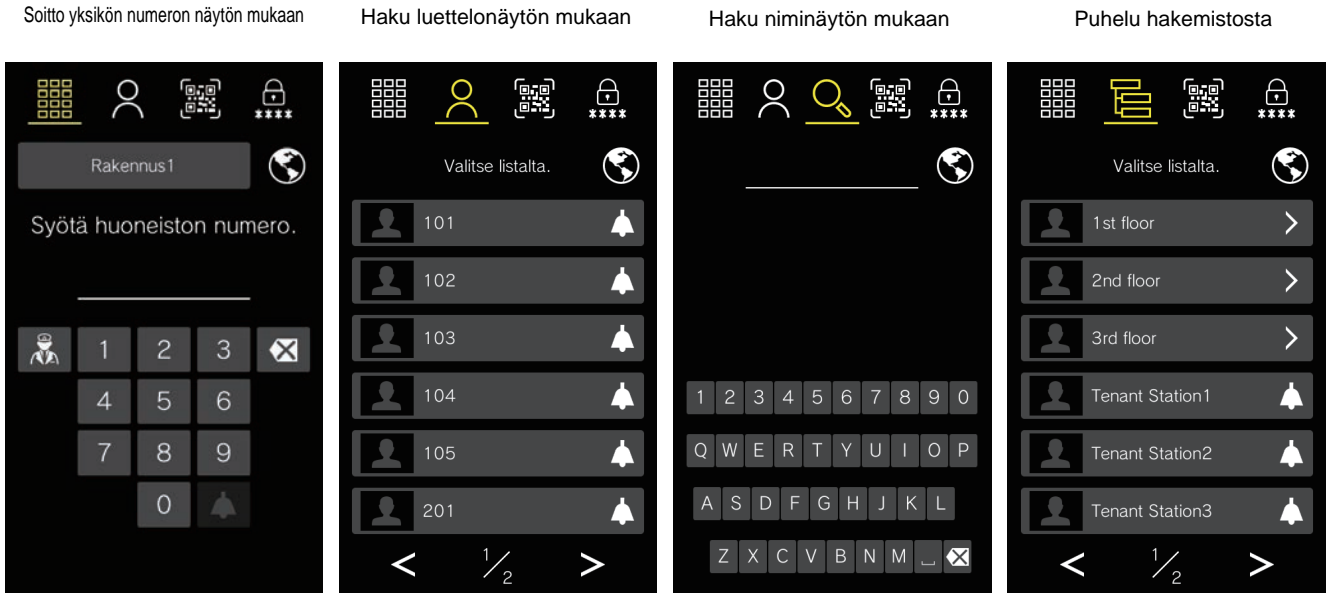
Soitto yksikön numeron näytön mukaan

****

Rakennus1

Syötä huoneiston numero.

1 2 3
4 5 6
7 8 9
0

Haku luettelonäytön mukaan

****

Valitse listalta.

101
102
103
104
105
201

< $\frac{1}{2}$ >

Haku niminäytön mukaan

****

1 2 3 4 5 6 7 8 9 0
Q W E R T Y U I O P
A S D F G H J K L
Z X C V B N M

Puhelu hakemistosta

****

Valitse listalta.

1st floor
2nd floor
3rd floor
Tenant Station1
Tenant Station2
Tenant Station3

< $\frac{1}{2}$ >